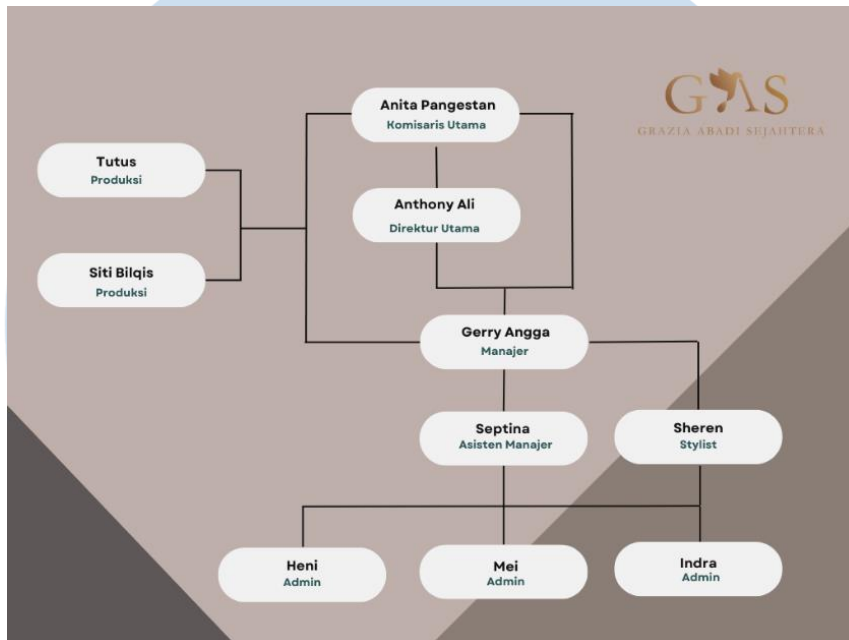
GAS
GRAZIA ABADI SEJAHTERA

Anita Pangestan
Komisaris Utama

Tutus
Produksi

Anthony Ali
Direktur Utama

Siti Bilqis
Produksi

Gerry Angga
Manajer

Septina
Asisten Manajer

Sheren
Stylist

Heni
Admin

Mei
Admin

Indra
Admin